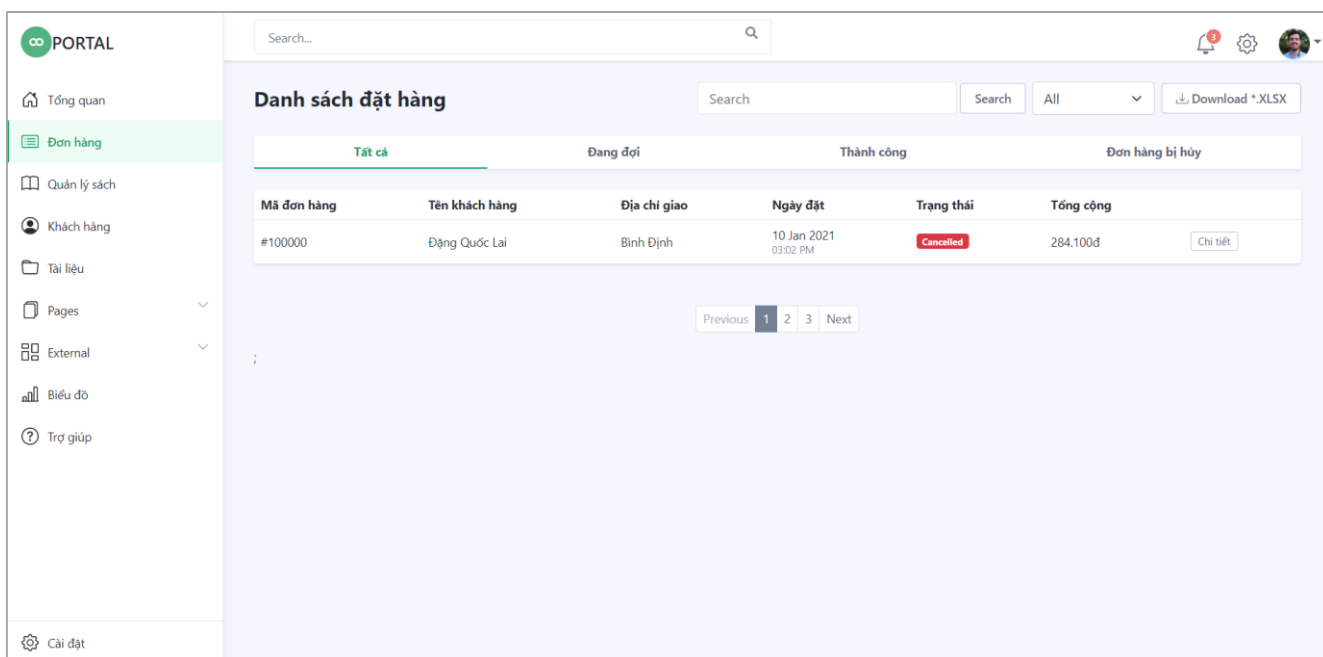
PORTAL

Search...

3

Tổng quan
Đơn hàng
Quản lý sách
Khách hàng
Tài liệu
Pages
External
Biểu đồ
Trợ giúp

Cài đặt

Danh sách đặt hàng

Search
Search
All
Download *.XLSX

Tất cả
Đang đợi
Thành công
Đơn hàng bị hủy

| Mã đơn hàng | Tên khách hàng | Địa chỉ giao | Ngày đặt | Trạng thái | Tổng cộng | |
|---|---|---|---|---|---|---|
| #100000 | Đặng Quốc Lai | Bình Định | 10 Jan 2021 03:02 PM | Cancelled | 284.100đ | Chi tiết |

Previous 1 2 3 Next

;